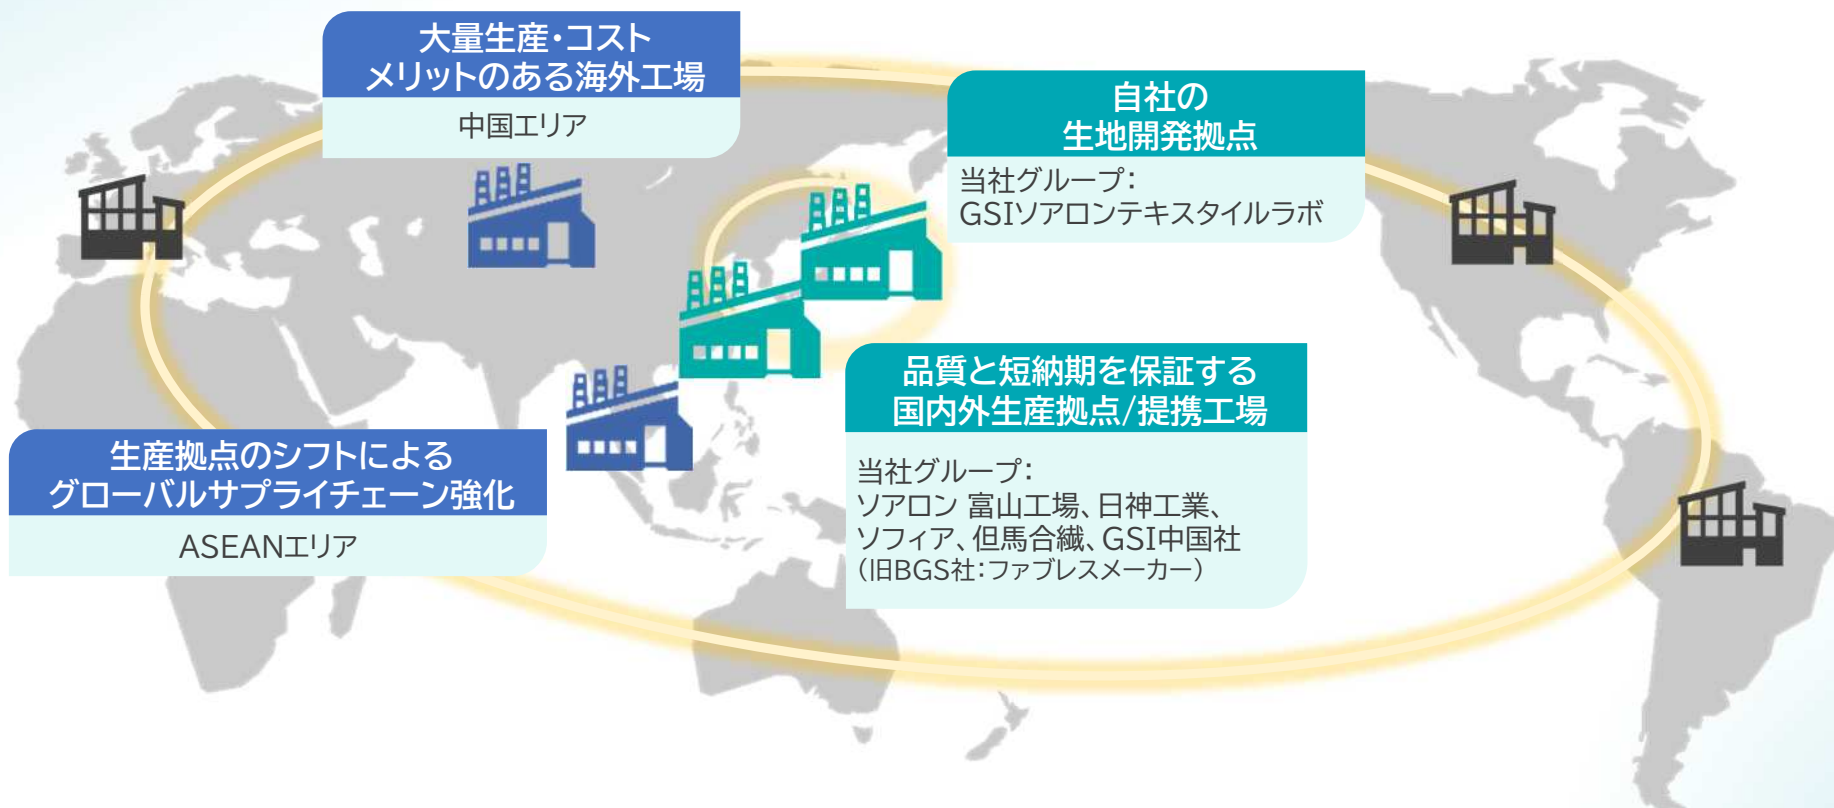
大量生産・コスト
メリットのある海外工場

中国エリア

自社の
生地開発拠点

当社グループ:
GSIソアロンテキスタイルラボ

品質と短納期を保証する
国内外生産拠点/提携工場

当社グループ:
ソアロン 富山工場、日神工業、
ソフィア、但馬合織、GSI中国社
(旧BGS社:ファブレスメーカー)

生産拠点のシフトによる
グローバルサプライチェーン強化

ASEANエリア